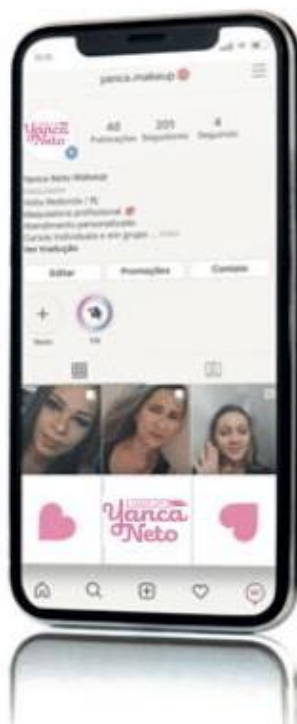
yanca.makeup

Yanca Neto

40 Publicações
201 Seguidores
4 Seguindo

Yanca Neto Makeup
Maquiadora profissional
Atendimento personalizado
Cursos individuais e em grupo ... mais
Ver tradução

Editar
Promoções
Contato

Novo

Yanca Neto